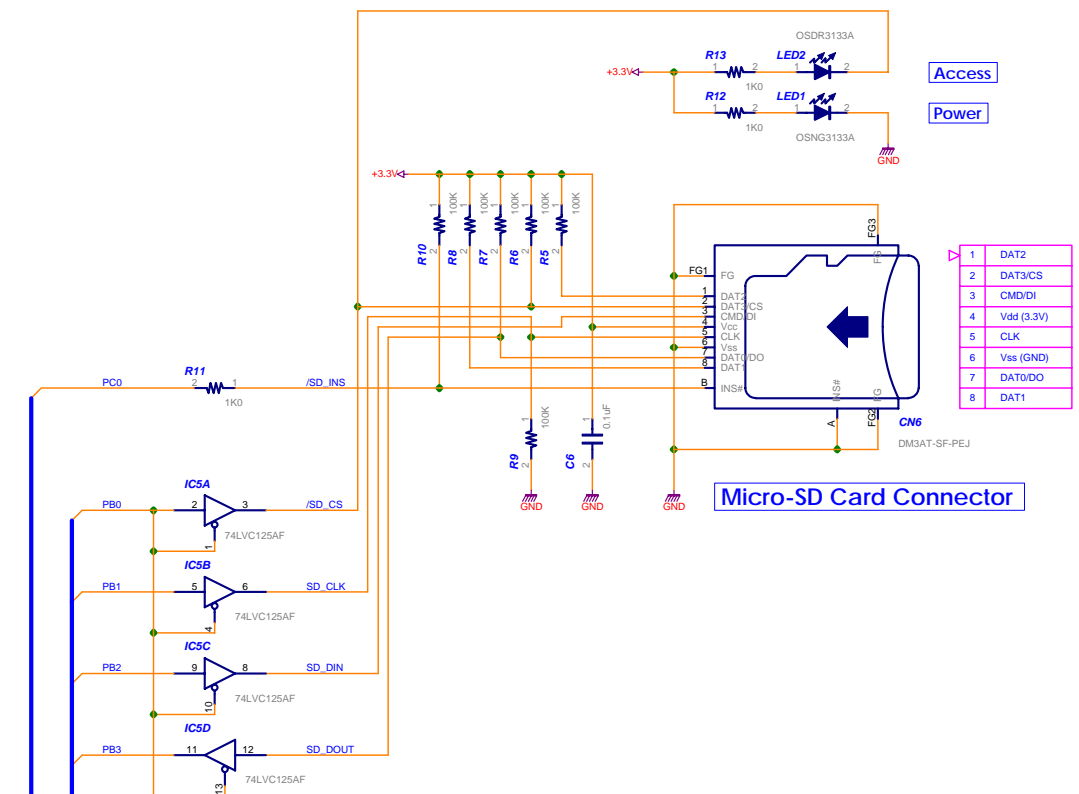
OSDR3133A

+3.3V R13 1 1K0 2 LED2 1 2 Access

R12 1 1K0 2 LED1 1 2 Power

OSNG3133A

GND

+3.3V

R10 1 100K 2
R8 1 100K 2
R7 1 100K 2
R6 1 100K 2
R5 1 100K 2

FG3

FG1 FG

1 DAT2
2 DAT3/CS
3 CMD/DI
4 Vcc
5 CLK
6 Vss
7 DAT0/DO
8 DAT1

FG

B INS#

INS# A

FG FG2

CN6

DM3AT-SF-PEJ

| 1 | DAT2 |
|---|---|
| 2 | DAT3/CS |
| 3 | CMD/DI |
| 4 | Vdd (3.3V) |
| 5 | CLK |
| 6 | Vss (GND) |
| 7 | DAT0/DO |
| 8 | DAT1 |

PC0 R11 2 1K0 1 /SD_INS

R9 1 100K 2

C6 1 0.1uF 2

GND GND GND

Micro-SD Card Connector

IC5A
PB0 2 3 /SD_CS
1 74LVC125AF

IC5B
PB1 5 6 SD_CLK
4 74LVC125AF

IC5C
PB2 9 8 SD_DIN
10 74LVC125AF

IC5D
PB3 11 12 SD_DOUT
13 74LVC125AF